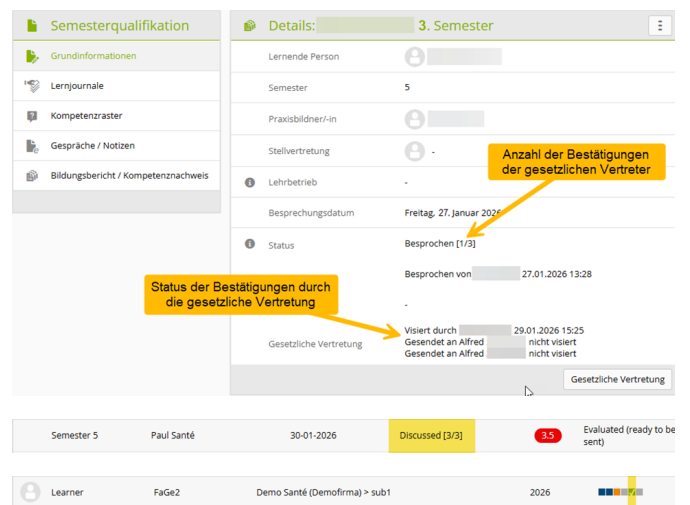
Semesterqualifikation

Grundinformationen

Lernjournale

Kompetenzraster

Gespräche / Notizen

Bildungsbericht / Kompetenznachweis

Details: 3. Semester

Lernende Person

Semester 5

Praxisbildner/-in

Stellvertretung -

Anzahl der Bestätigungen der gesetzlichen Vertreter

Lehrbetrieb -

Besprechungsdatum Freitag, 27. Januar 2026

Status Besprochen [1/3]

Besprochen von 27.01.2026 13:28

Status der Bestätigungen durch die gesetzliche Vertretung

-

Gesetzliche Vertretung
Visiert durch 29.01.2026 15:25
Gesendet an Alfred nicht visiert
Gesendet an Alfred nicht visiert

Gesetzliche Vertretung

| Semester 5 | Paul Santé | 30-01-2026 | Discussed [3/3] | 3.5 | Evaluated (ready to be sent) |
|---|---|---|---|---|---|

| Learner | FaGe2 | Demo Santé (Demofirma) > sub1 | 2026 |
|---|---|---|---|